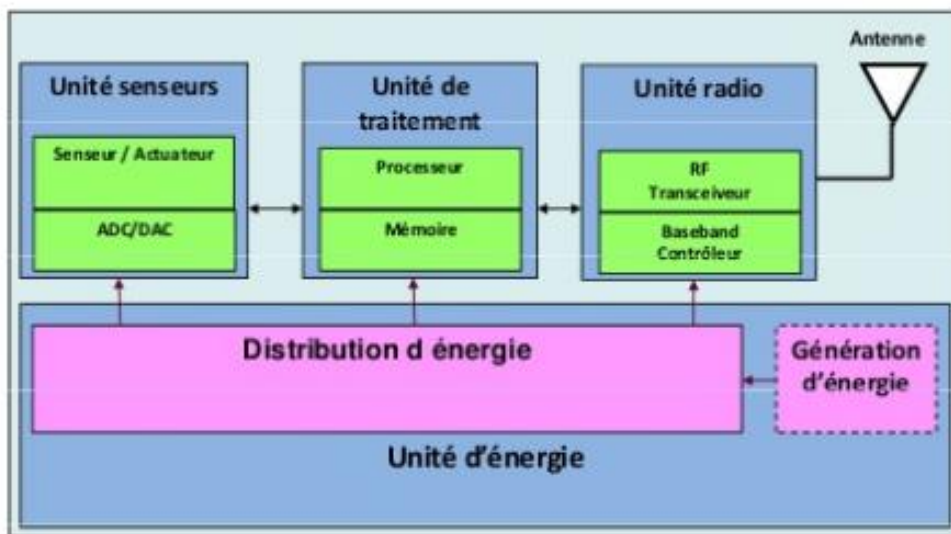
Antenne

Unité senseurs

Senseur / Actuateur

ADC/DAC

Unité de traitement

Processeur

Mémoire

Unité radio

RF Transceiveur

Baseband Contrôleur

Distribution d énergie

Génération d'énergie

Unité d'énergie